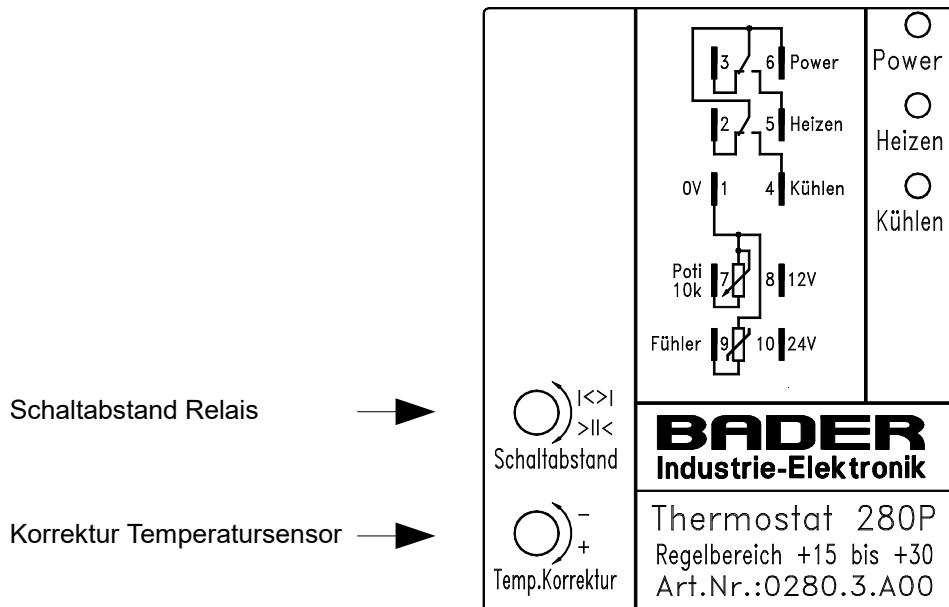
3
6 Power
2
5 Heizen
0V 1
4 Kühlen
Poti 10k 7
8 12V
Fühler 9
10 24V

Power
Heizen
Kühlen

Schaltabstand Relais
|<>|
>||<
Schaltabstand

BADER
Industrie-Elektronik

Korrektur Temperatursensor
–
+
Temp.Korrektur

Thermostat 280P
Regelbereich +15 bis +30
Art.Nr.:0280.3.A00